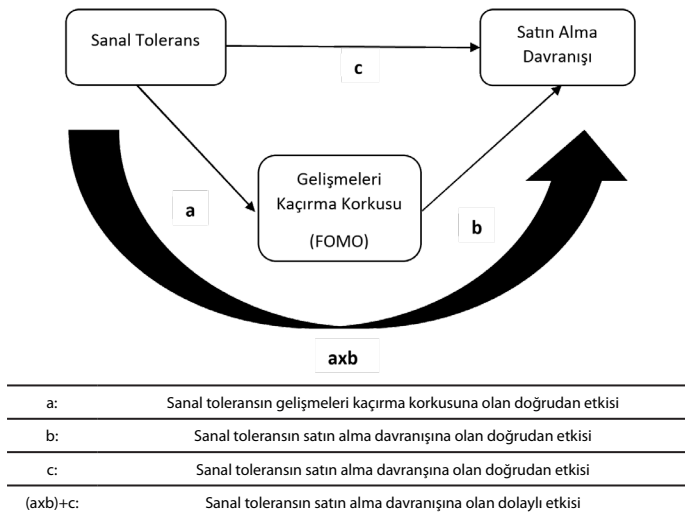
Sanal Tolerans

c

Satın Alma Davranışı

a

Gelişmeleri Kaçırma Korkusu (FOMO)

b

axb

| a: | Sanal toleransın gelişmeleri kaçırma korkusuna olan doğrudan etkisi |
|---|---|
| b: | Sanal toleransın satın alma davranışına olan doğrudan etkisi |
| c: | Sanal toleransın satın alma davranşına olan doğrudan etkisi |
| (axb)+c: | Sanal toleransın satın alma davranışına olan dolaylı etkisi |